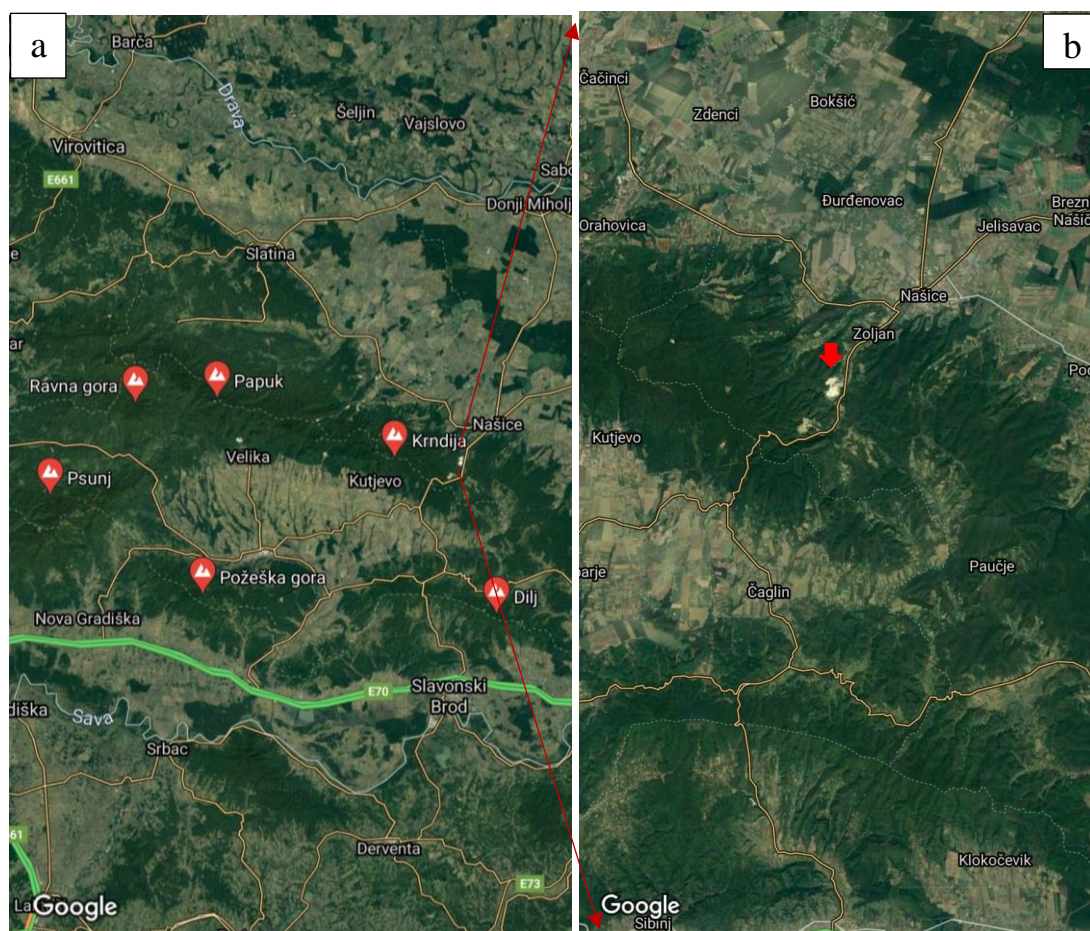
a

Barča

Drava

Šeljin

Vajslovo

Virovitica

E661

Sabo

Donji Miholj

Slatina

ar

Ravna gora

Papuk

Krndija

Našice

Velika

Psunj

Kutjevo

Požeška gora

Dilj

Nova Gradiška

E70

Slavonski Brod

diška

Sava

Srbac

61

Derventa

E73

La

Google

b

Čačinci

Zdenci

Bokšić

Đurđenovac

Brezn

Orahovica

Jelisavac

Naši

Našice

Zoljan

Po

Kutjevo

Paučje

arje

Čaglin

Klokočevik

Google

Sibinj